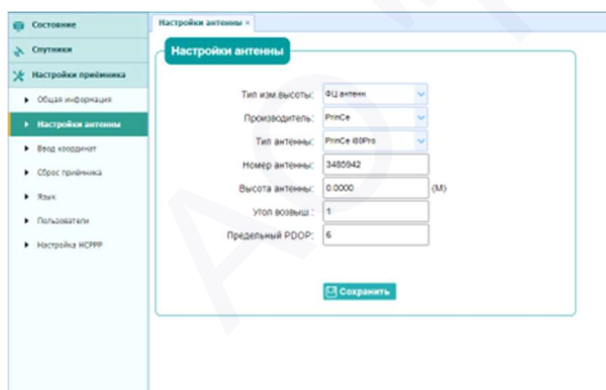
Состояние
Спутники
Настройки приёмника
Общая информация
Настройки антенны
Ввод координат
Сброс приёмника
Язык
Пользователи
Настройка НСРРР

Настройки антенны ×

Настройки антенны

Тип изм высоты: ФЦ антенн
Производитель: PrinCe
Тип антенны: PrinCe i80Pro
Номер антенны: 3485942
Высота антенны: 0.0000 (M)
Угол возвыш.: 1
Предельный PDOP: 6

Сохранить